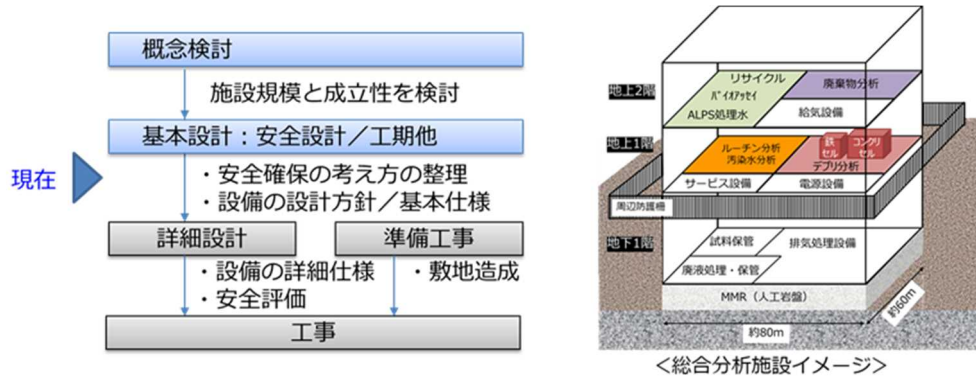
概念検討

施設規模と成立性を検討

基本設計：安全設計／工期他

現在

・安全確保の考え方の整理
・設備の設計方針／基本仕様

詳細設計

準備工事

・設備の詳細仕様
・安全評価

・敷地造成

工事

地上2階

リサイクル
バイオアッセイ
ALPS処理水

廃棄物分析

給気設備

地上1階

ルーチン分析
汚染水分析

鉄セル

コンクリセル

デブリ分析

サービス設備

電源設備

周辺防護柵

地下1階

試料保管

排気処理設備

廃液処理・保管

MMR（人工岩盤）

約80m

約60m

＜総合分析施設イメージ＞